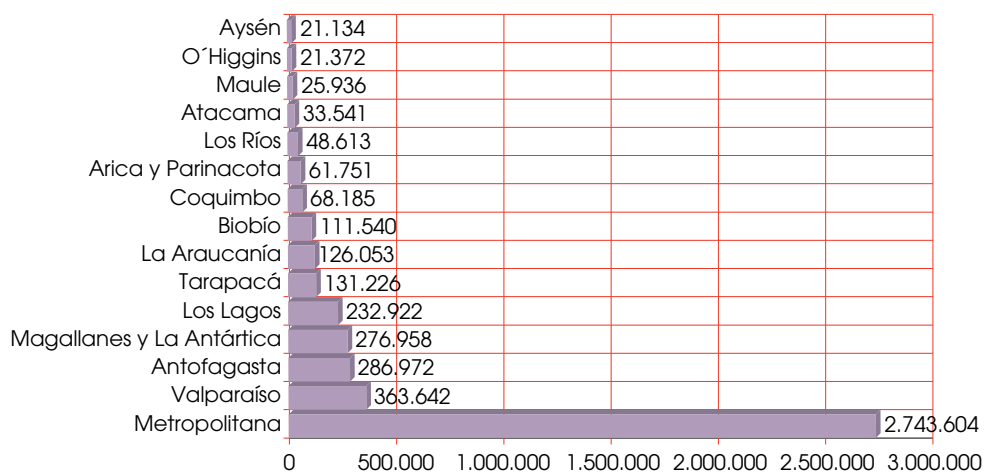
| Region | Value |
|---|---|
| Aysén | 21.134 |
| O´Higgins | 21.372 |
| Maule | 25.936 |
| Atacama | 33.541 |
| Los Ríos | 48.613 |
| Arica y Parinacota | 61.751 |
| Coquimbo | 68.185 |
| Biobío | 111.540 |
| La Araucanía | 126.053 |
| Tarapacá | 131.226 |
| Los Lagos | 232.922 |
| Magallanes y La Antártica | 276.958 |
| Antofagasta | 286.972 |
| Valparaíso | 363.642 |
| Metropolitana | 2.743.604 |

0 500.000 1.000.000 1.500.000 2.000.000 2.500.000 3.000.000